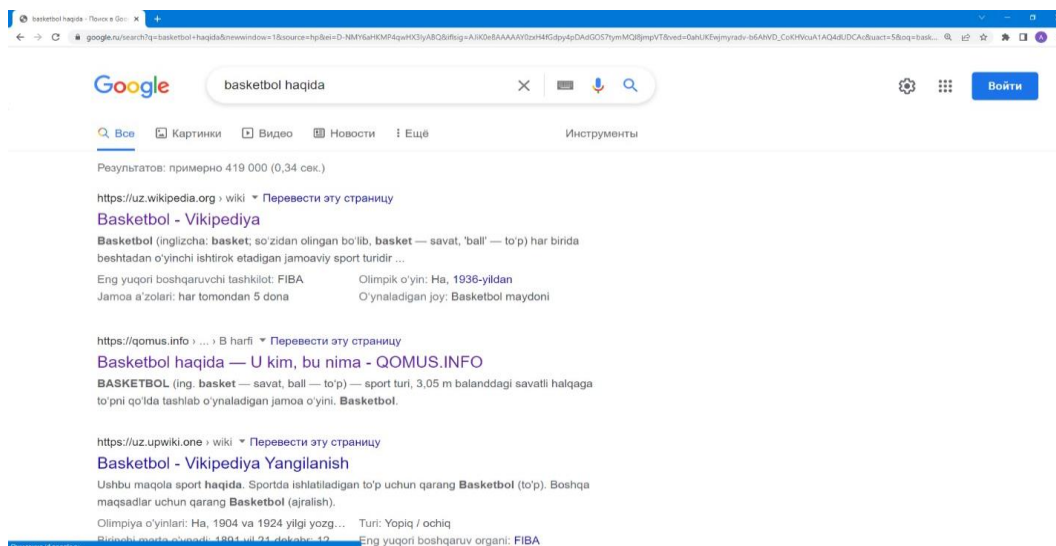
basketbol haqida - Поиск в Goo ×
google.ru/search?q=basketbol+haqida&newwindow=1&source=hp&ei=D-NMY6aHKMP4qwHX3IyABQ&iflsig=AJiK0e8AAAAAY0zxH4fGdpy4pDAdGOS7tymMQ8jmpVT&ved=0ahUKEwjmyradv-b6AhVD_CoKHVcuA1AQ4dUDCAc&uact=5&oq=bask...

Google
basketbol haqida
Войти

Все Картинки Видео Новости Ещё Инструменты

Результатов: примерно 419 000 (0,34 сек.)

https://uz.wikipedia.org › wiki ▾ Перевести эту страницу
Basketbol - Vikipediya
Basketbol (inglizcha: basket; so'zidan olingan bo'lib, basket — savat, 'ball' — to'p) har birida beshtadan o'yinchi ishtirok etadigan jamoaviy sport turidir ...
Eng yuqori boshqaruvchi tashkilot: FIBA
Olimpik o'yin: Ha, 1936-yildan
Jamoa a'zolari: har tomondan 5 dona
O'ynaladigan joy: Basketbol maydoni

https://qomus.info › ... › B harfi ▾ Перевести эту страницу
Basketbol haqida — U kim, bu nima - QOMUS.INFO
BASKETBOL (ing. basket — savat, ball — to'p) — sport turi, 3,05 m balanddagi savatli halqaga to'pni qo'lda tashlab o'ynaladigan jamoa o'yini. Basketbol.

https://uz.upwiki.one › wiki ▾ Перевести эту страницу
Basketbol - Vikipediya Yangilanish
Ushbu maqola sport haqida. Sportda ishlatiladigan to'p uchun qarang Basketbol (to'p). Boshqa maqsadlar uchun qarang Basketbol (ajralish).
Olimpiya o'yinlari: Ha, 1904 va 1924 yilgi yozg...
Turi: Yopiq / ochiq
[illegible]
Eng yuqori boshqaruv organi: FIBA